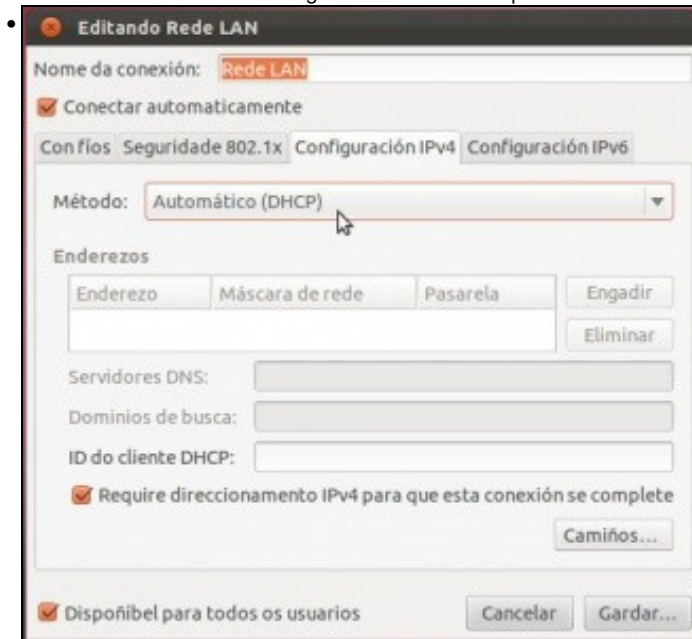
Editando Rede LAN

Nome da conexión: Rede LAN

Conectar automaticamente

Con fíos | Seguridade 802.1x | Configuración IPv4 | Configuración IPv6

Método: Automático (DHCP)

Enderezos

| Enderezo | Máscara de rede | Pasarela |
|---|---|---|
| | | |

Engadir

Eliminar

Servidores DNS:

Dominios de busca:

ID do cliente DHCP:

Require direccionamento IPv4 para que esta conexión se complete

Camiños...

Dispoñibel para todos os usuarios

Cancelar

Gardar...